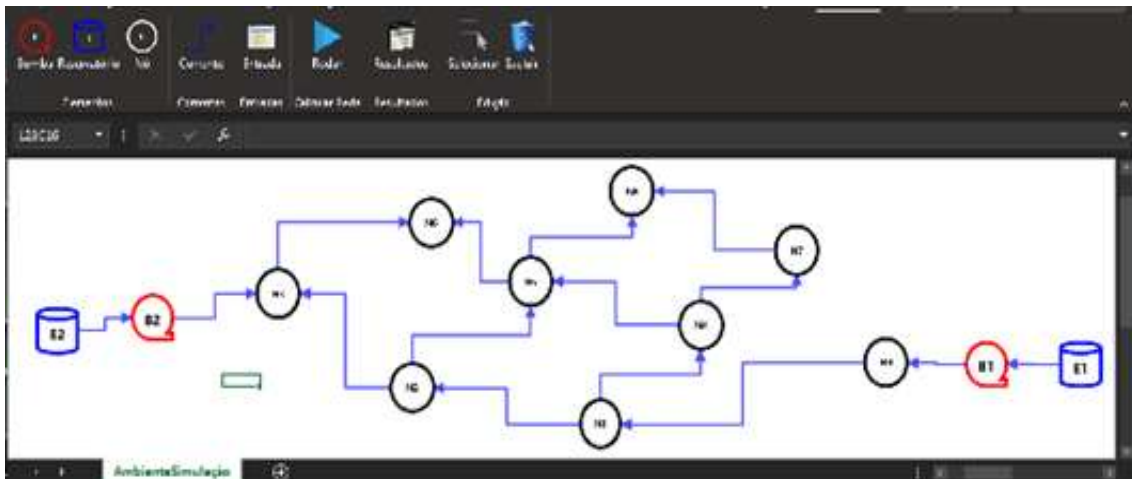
Bomba Reservatório Nó
Elementos
Conexão Entrada
Conexões Entradas
Rodar
Calcular Rede
Resultados
Resultados
Selecionar Excluir
Edição
L2C16
$f_x$
N6
N8
N4
N7
N5
N9
E2
B2
N3
N1
B1
E1
N2
AmbienteSimulação